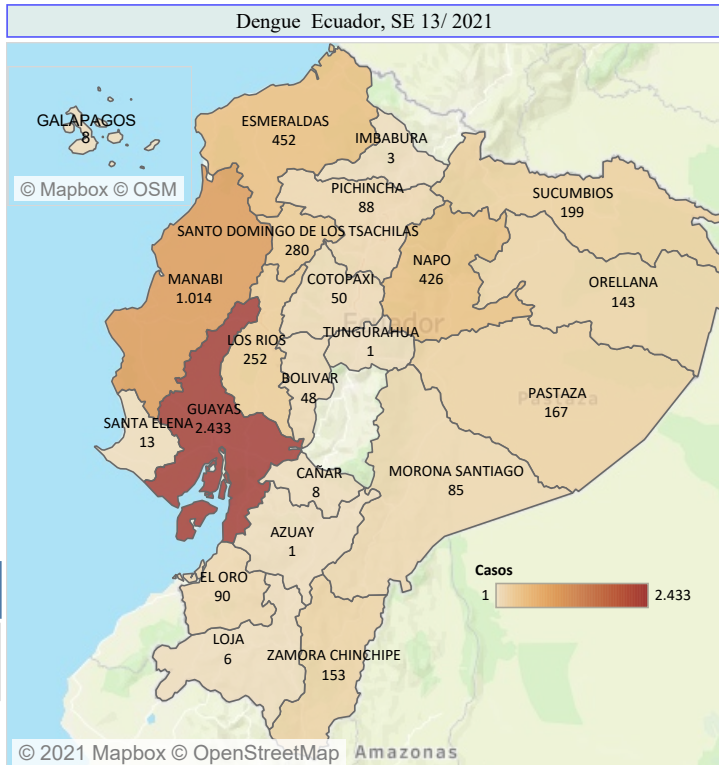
Dengue Ecuador, SE 13/ 2021

GALAPAGOS
8

© Mapbox © OSM

ESMERALDAS
452

IMBABURA
3

PICHINCHA
88

SUCUMBIOS
199

SANTO DOMINGO DE LOS TSACHILAS
280

NAPO
426

ORELLANA
143

MANABI
1.014

COTOPAXI
50

Ecuador

TUNGURAHUA
1

LOS RIOS
252

BOLIVAR
48

PASTAZA
167

Pastaza

SANTA ELENA
13

GUAYAS
2.433

CAÑAR
8

MORONA SANTIAGO
85

AZUAY
1

Casos
1
2.433

EL ORO
90

LOJA
6

ZAMORA CHINCHIPE
153

© 2021 Mapbox © OpenStreetMap

Amazonas